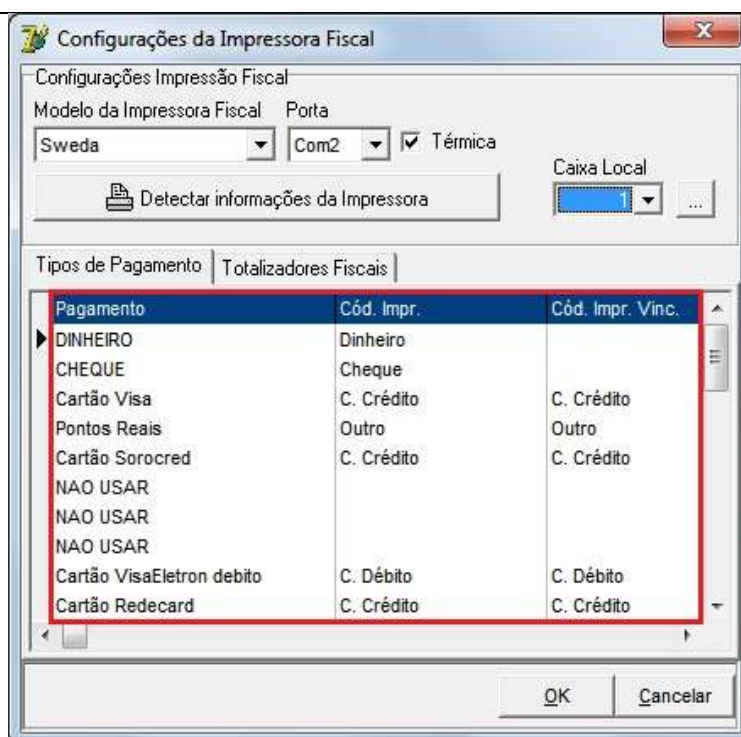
Configurações da Impressora Fiscal

Configurações Impressão Fiscal

Modelo da Impressora Fiscal

Sweda

Porta

Com2

Térmica

Caixa Local

1

...

Detectar informações da Impressora

Tipos de Pagamento | Totalizadores Fiscais

| Pagamento | Cód. Impr. | Cód. Impr. Vinc. |
|---|---|---|
| DINHEIRO | Dinheiro | |
| CHEQUE | Cheque | |
| Cartão Visa | C. Crédito | C. Crédito |
| Pontos Reais | Outro | Outro |
| Cartão Sorocred | C. Crédito | C. Crédito |
| NAO USAR | | |
| NAO USAR | | |
| NAO USAR | | |
| Cartão VisaEletron debito | C. Débito | C. Débito |
| Cartão Redecard | C. Crédito | C. Crédito |

OK

Cancelar